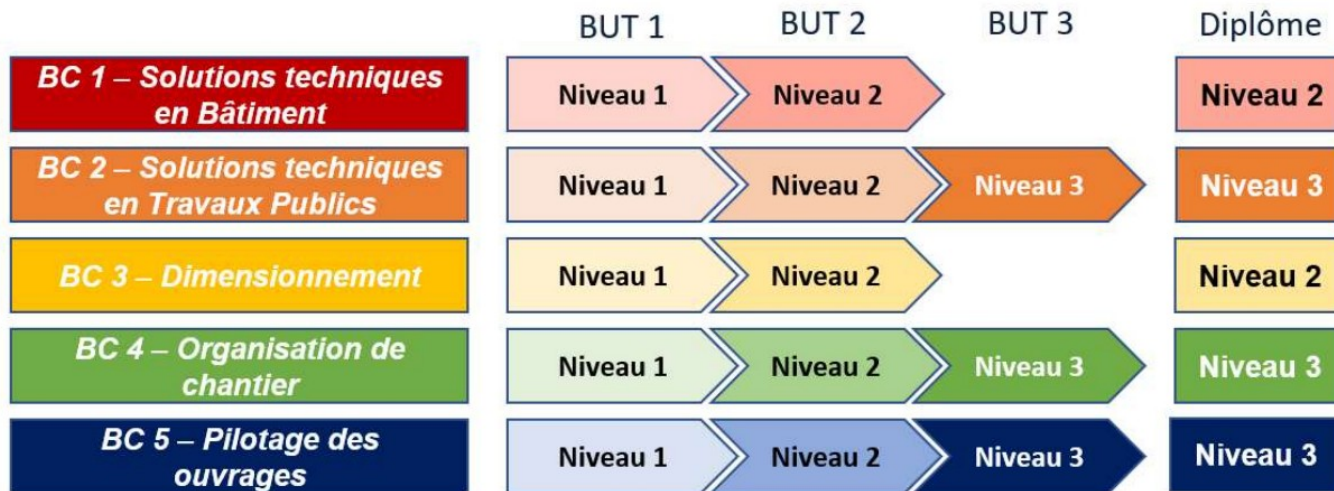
| | BUT 1 | BUT 2 | BUT 3 | Diplôme |
|---|---|---|---|---|
| BC 1 – Solutions techniques en Bâtiment | Niveau 1 | Niveau 2 | | Niveau 2 |
| BC 2 – Solutions techniques en Travaux Publics | Niveau 1 | Niveau 2 | Niveau 3 | Niveau 3 |
| BC 3 – Dimensionnement | Niveau 1 | Niveau 2 | | Niveau 2 |
| BC 4 – Organisation de chantier | Niveau 1 | Niveau 2 | Niveau 3 | Niveau 3 |
| BC 5 – Pilotage des ouvrages | Niveau 1 | Niveau 2 | Niveau 3 | Niveau 3 |